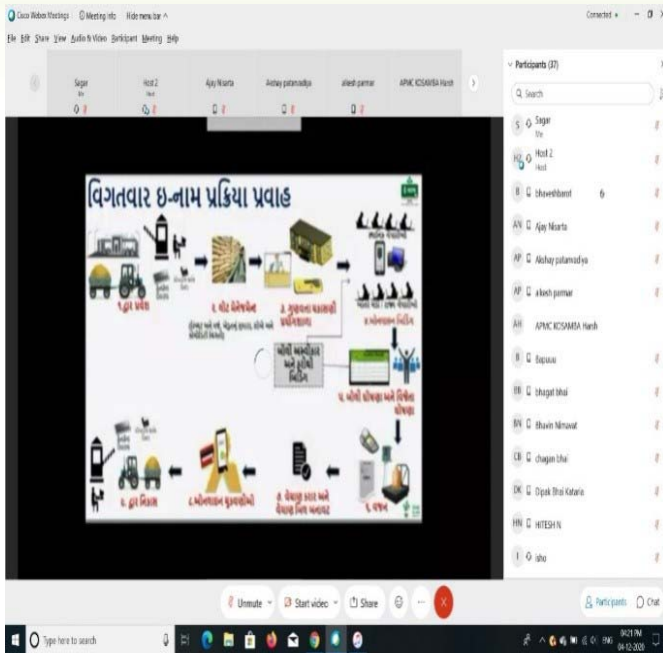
Cisco Webex Meetings | Meeting info | Hide menu bar ^

Connected • – □ ×

File Edit Share View Audio & Video Participant Meeting Help

Sagar
Host 2
Ajay Nisarta
Akshay patamadiya
alkesh parmar
APMC KOSAMBA Harsh

વિગતવાર ઇ-નામ પ્રક્રિયા પ્રવાહ

૧.દ્વાર પ્રવેશ
૨. લોટ મેનેજમેન્ટ
૩. ગુણવત્તા ચકાસણી પ્રયોગશાળા
૪.ઓનલાઈન બિડિંગ
બોલી મંજૂરી અને હરાજી બિડિંગ
૫. બોલી ચોખ્ખા અને વિજેતા ઘોષણા
૬. વજન
૭. વેચાણ કરાર અને વેચાણ બિલ જનરેટ
૮.ઓનલાઈન ચુકવણીઓ
૯. દ્વાર નિકાસ

Participants (37)
Search
S Sagar Me
HO Host 2 Host
B bhaveshbarot 6
AN Ajay Nisarta
AP Akshay patamadiya
AP alkesh parmar
AH APMC KOSAMBA Harsh
B Bapuuu
BB bhagat bhai
BN Bhavin Nimavat
CB chagan bhai
DK Dipak Bhai Kataria
HN HITESH N
I isho

Unmute | Start video | Share | ... | ×

Participants | Chat

Type here to search

09:21 PM
04-12-2020
ENG